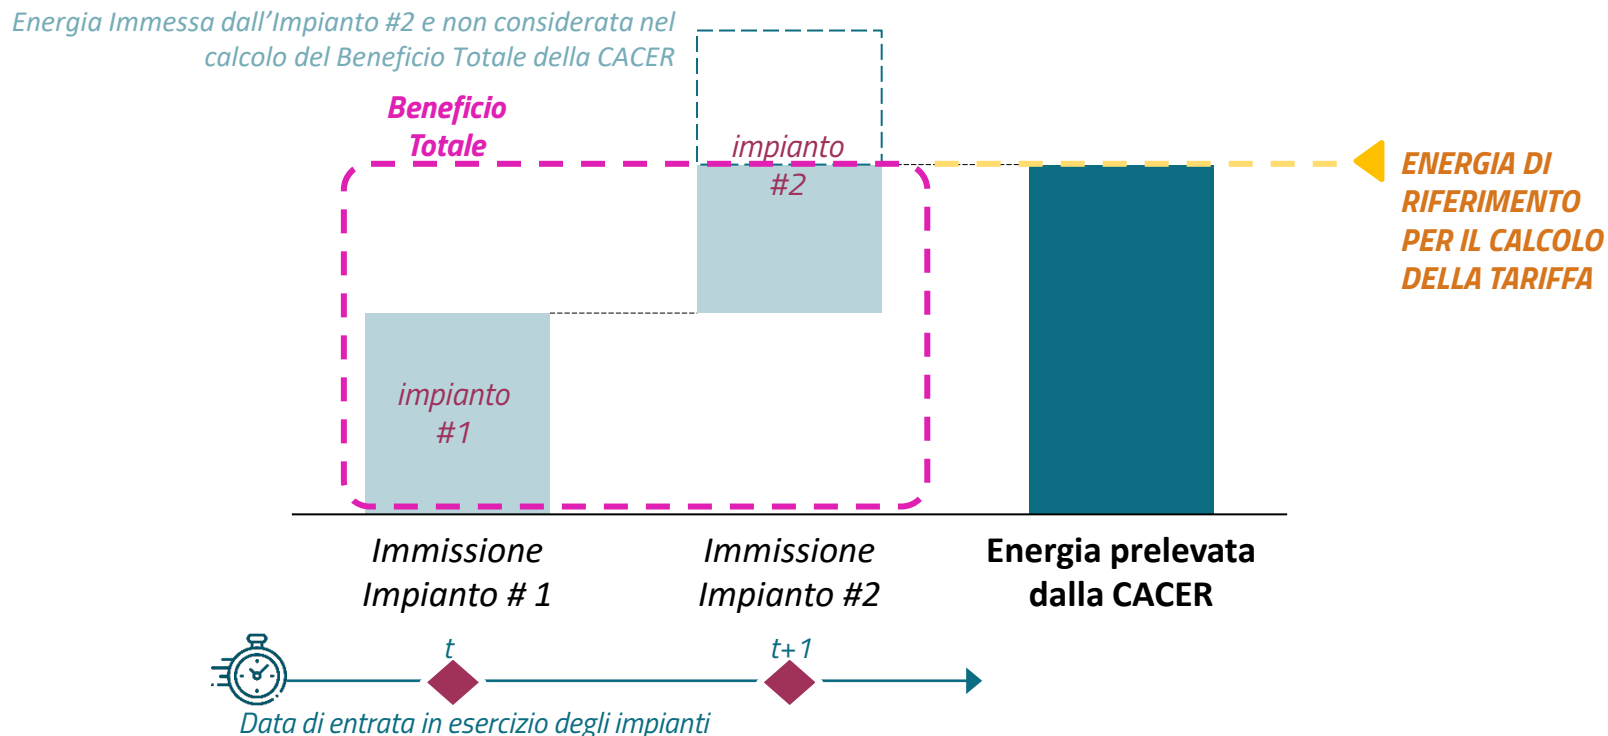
Energia Immessa dall'Impianto #2 e non considerata nel calcolo del Beneficio Totale della CACER

Beneficio Totale

impianto #2

ENERGIA DI RIFERIMENTO PER IL CALCOLO DELLA TARIFFA

impianto #1

Immissione Impianto # 1

Immissione Impianto #2

Energia prelevata dalla CACER

t

t+1

Data di entrata in esercizio degli impianti